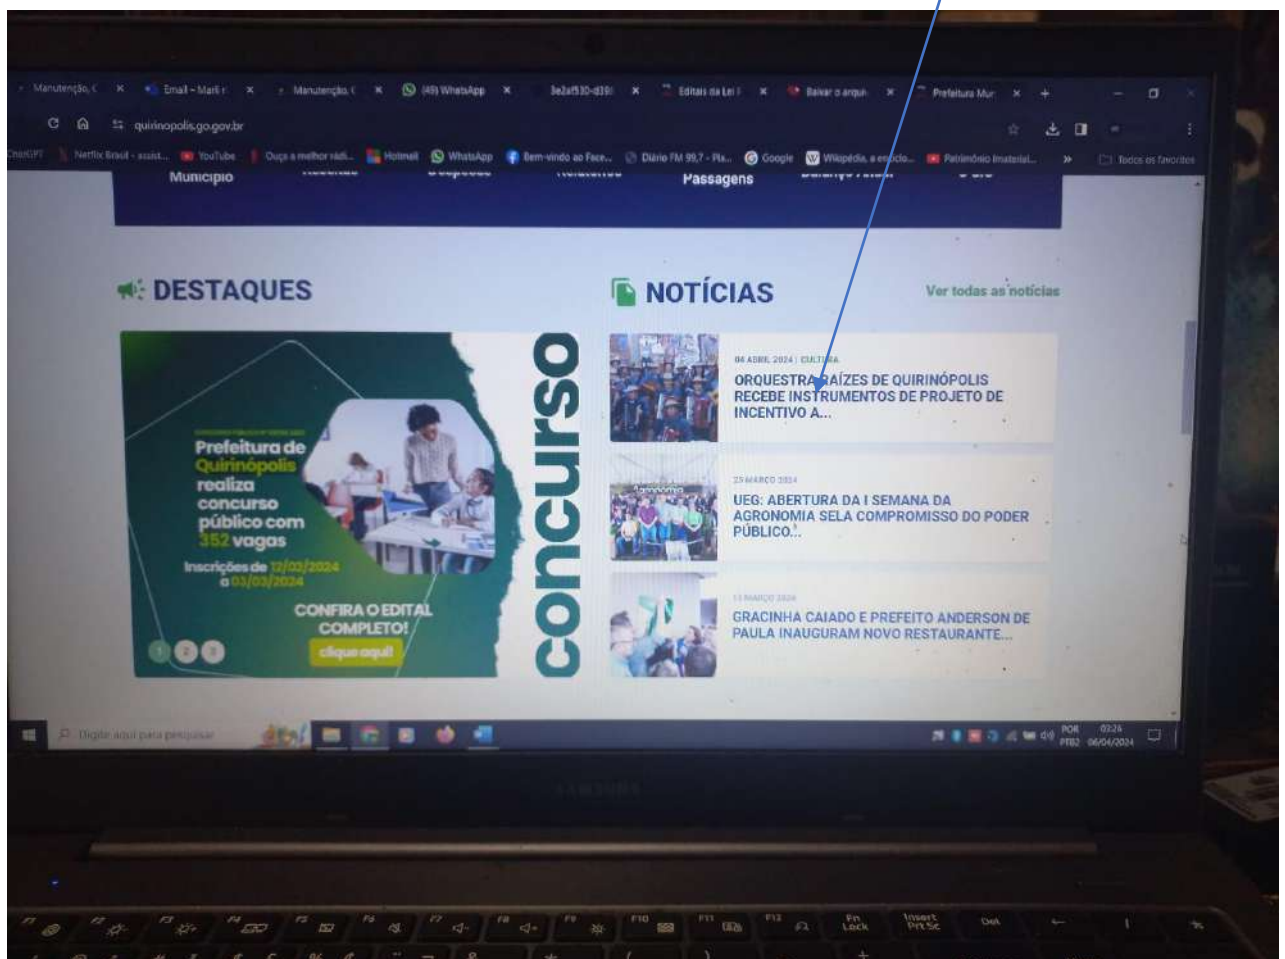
Manutenção, ( × Email – Mari × Manutenção, ( × (45) WhatsApp × 3e2af530-d39 × Editais da Lei × Baixar o arqui × Prefeitura Mur × +

quirinopolis.go.gov.br

ChatGPT Netflix Brasil - assist... YouTube Ouça a melhor rádi... Hotmail WhatsApp Bem-vindo ao Face... Diário FM 99,7 - Ris... Google Wikipédia, a enciclo... Patrimônio Imaterial... » Todos os favoritos

Município Passagens

DESTAQUES

Prefeitura de Quirinópolis realiza concurso público com 352 vagas

Inscrições de 12/02/2024 a 03/03/2024

CONFIRA O EDITAL COMPLETO!

clique aqui!

concurso

NOTÍCIAS

Ver todas as notícias

04 ABRIL 2024 | CULTURA

ORQUESTRA RAÍZES DE QUIRINÓPOLIS RECEBE INSTRUMENTOS DE PROJETO DE INCENTIVO A...

25 MARÇO 2024

UEG: ABERTURA DA I SEMANA DA AGRONOMIA SELA COMPROMISSO DO PODER PÚBLICO...

13 MARÇO 2024

GRACINHA CAIADO E PREFEITO ANDERSON DE PAULA INAUGURAM NOVO RESTAURANTE...

Digite aqui para pesquisar

POR PTB2 02:24 06/04/2024

SAMSUNG

F7 F8 F9 F10 F11 F12 Fn Lock Insert PrtSc Del